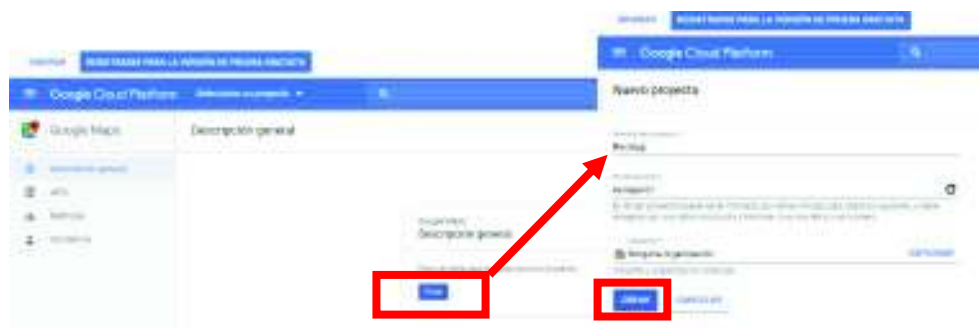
DESCARTAR REGÍSTRATE PARA LA VERSIÓN DE PRUEBA GRATUITA

Google Cloud Platform Selecciona un proyecto

Google Maps

Descripción general

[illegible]

APIs

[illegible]

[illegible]

Google Maps
Descripción general

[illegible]

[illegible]

DESCARTAR REGÍSTRATE PARA LA VERSIÓN DE PRUEBA GRATUITA

Google Cloud Platform

Nuevo proyecto

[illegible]
Mi Mapa

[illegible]

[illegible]

Ninguna organización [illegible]

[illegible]

CREAR CANCELAR